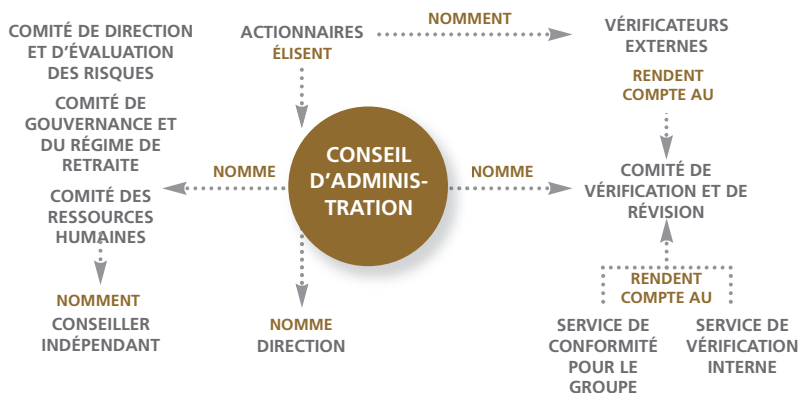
COMITÉ DE DIRECTION ET D'ÉVALUATION DES RISQUES

COMITÉ DE GOUVERNANCE ET DU RÉGIME DE RETRAITE

COMITÉ DES RESSOURCES HUMAINES

NOMMENT

CONSEILLER INDÉPENDANT

ACTIONNAIRES

ÉLISENT

NOMMENT

VÉRIFICATEURS EXTERNES

RENDENT COMPTE AU

NOMME

CONSEIL D'ADMINISTRATION

NOMME

COMITÉ DE VÉRIFICATION ET DE RÉVISION

NOMME

DIRECTION

RENDENT COMPTE AU

SERVICE DE CONFORMITÉ POUR LE GROUPE

SERVICE DE VÉRIFICATION INTERNE